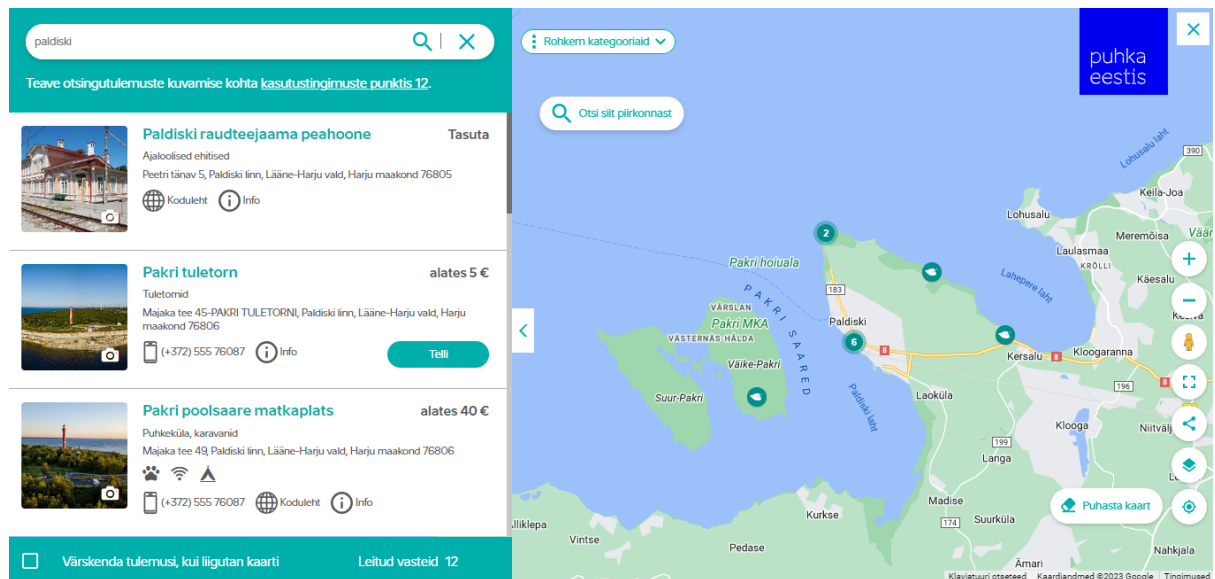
paldiski

Teave otsingutulemuste kuvamise kohta kasutustingimuste punktis 12.

Paldiski raudteejaama peahoone
Tasuta
Ajaloolised ehitised
Peetri tänav 5, Paldiski linn, Lääne-Harju vald, Harju maakond 76805
Koduleht Info

Pakri tuletorn
alates 5 €
Tuletornid
Majaka tee 45-PAKRI TULETORNI, Paldiski linn, Lääne-Harju vald, Harju maakond 76806
(+372) 555 76087 Info
Telli

Pakri poolsaare matkaplats
alates 40 €
Puhkeküla, karavanid
Majaka tee 49, Paldiski linn, Lääne-Harju vald, Harju maakond 76806
(+372) 555 76087 Koduleht Info

Värskenda tulemusi, kui liigutan kaarti
Leitud vasteid 12

Rohkem kategooriaid
Otsi siit piirkonnast
puhka eestis
Lohusalu laht
390
Keila-Joa
Väär
Lohusalu
Meremõisa
Laulasmaa
KRÕLLI
Käesalu
Lahepere laht
Keila
Pakri hoiuala
2
183
VÄRSLAN
PAKRI SAARED
Pakri MKA
VÄSTERNÄS-HÄLDA
Paldiski
6
Kersalu
8
Kloogaranna
Väike-Pakri
Suur-Pakri
Paldiski laht
Laoküla
196
Klooga
Niitvälj
199
Langa
Madise
174
Kurkse
Suurküla
Puhasta kaart
Alliklepa
Vintse
Pedase
Nahkjala
Ämari
Klaviatuuri otseteed
Kaardiandmed ©2023 Google
Tingimused